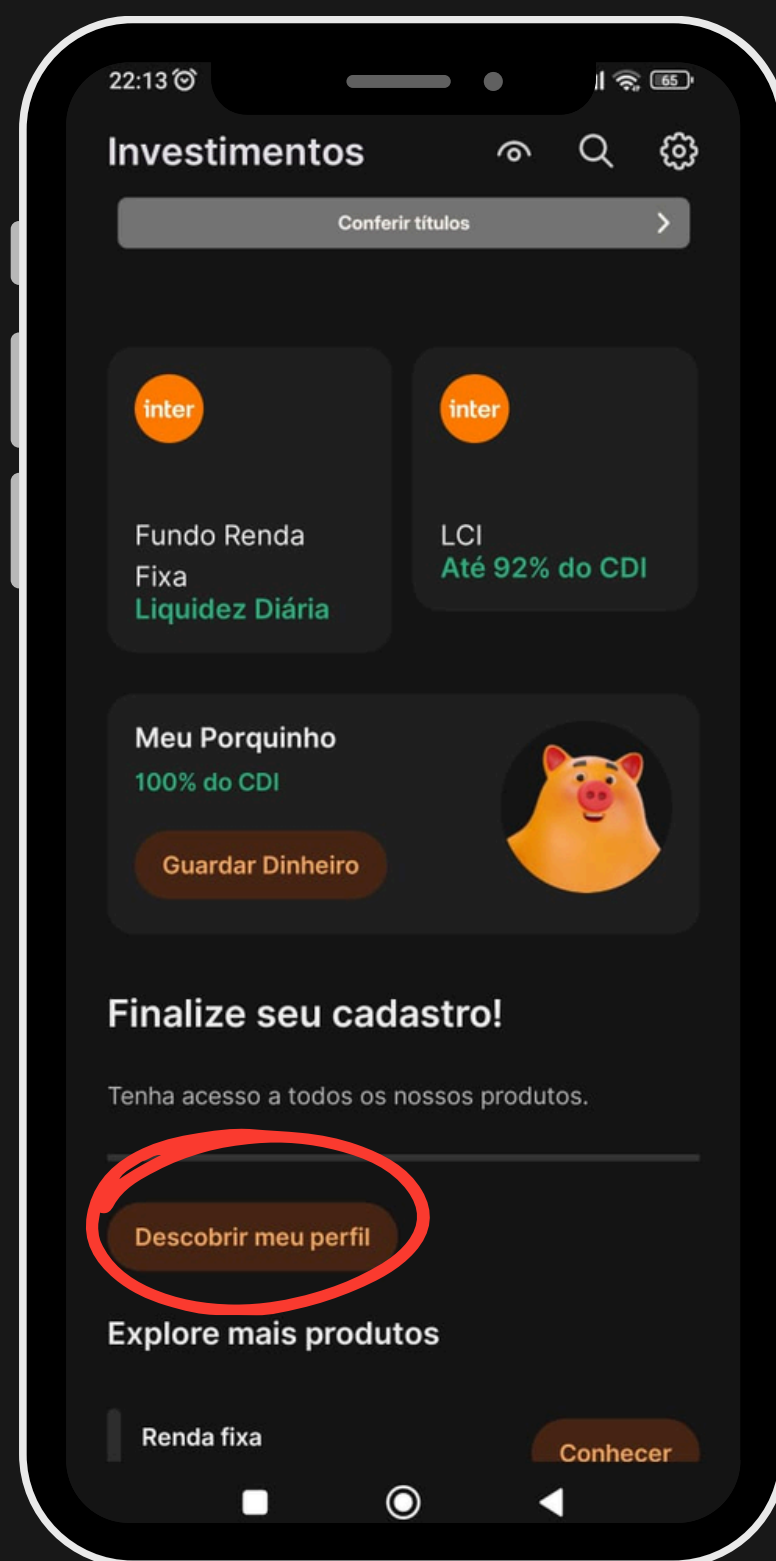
22:13

65

Investimentos

Conferir títulos

inter

Fundo Renda Fixa
Liquidez Diária

inter

LCI
Até 92% do CDI

Meu Porquinho
100% do CDI

Guardar Dinheiro

Finalize seu cadastro!

Tenha acesso a todos os nossos produtos.

Descobrir meu perfil

Explore mais produtos

Renda fixa

Conhecer